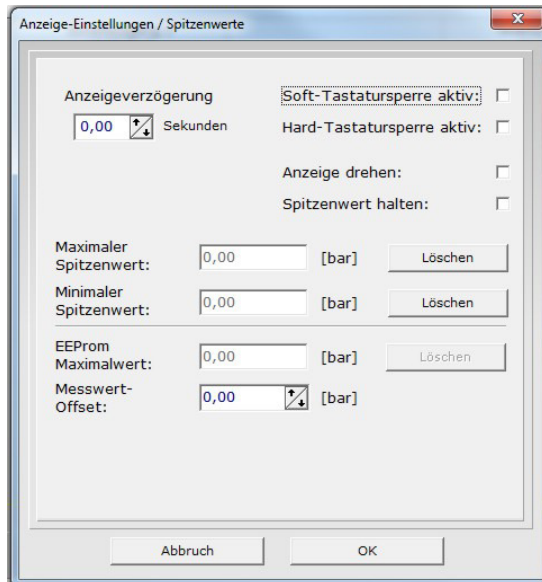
Anzeige-Einstellungen / Spitzenwerte

Anzeigeverzögerung

0,00 Sekunden

Soft-Tastatursperre aktiv:

Hard-Tastatursperre aktiv:

Anzeige drehen:

Spitzenwert halten:

Maximaler Spitzenwert: 0,00 [bar] Löschen

Minimaler Spitzenwert: 0,00 [bar] Löschen

EEProm Maximalwert: 0,00 [bar] Löschen

Messwert-Offset: 0,00 [bar]

Abbruch

OK